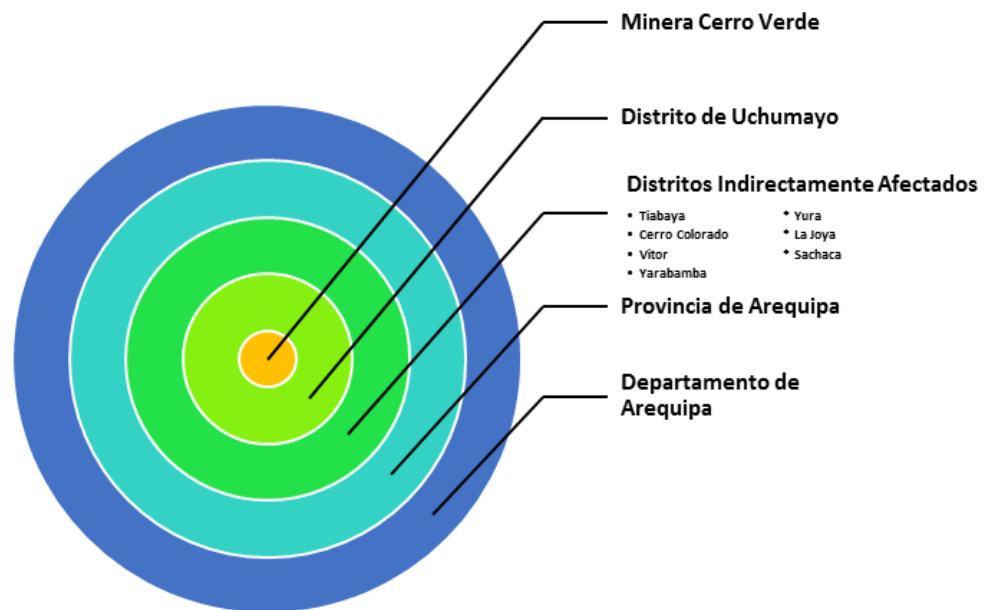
Minera Cerro Verde

Distrito de Uchumayo

Distritos Indirectamente Afectados

• Tiabaya
• Cerro Colorado
• Vitor
• Yarabamba

• Yura
• La Joya
• Sachaca

Provincia de Arequipa

Departamento de Arequipa